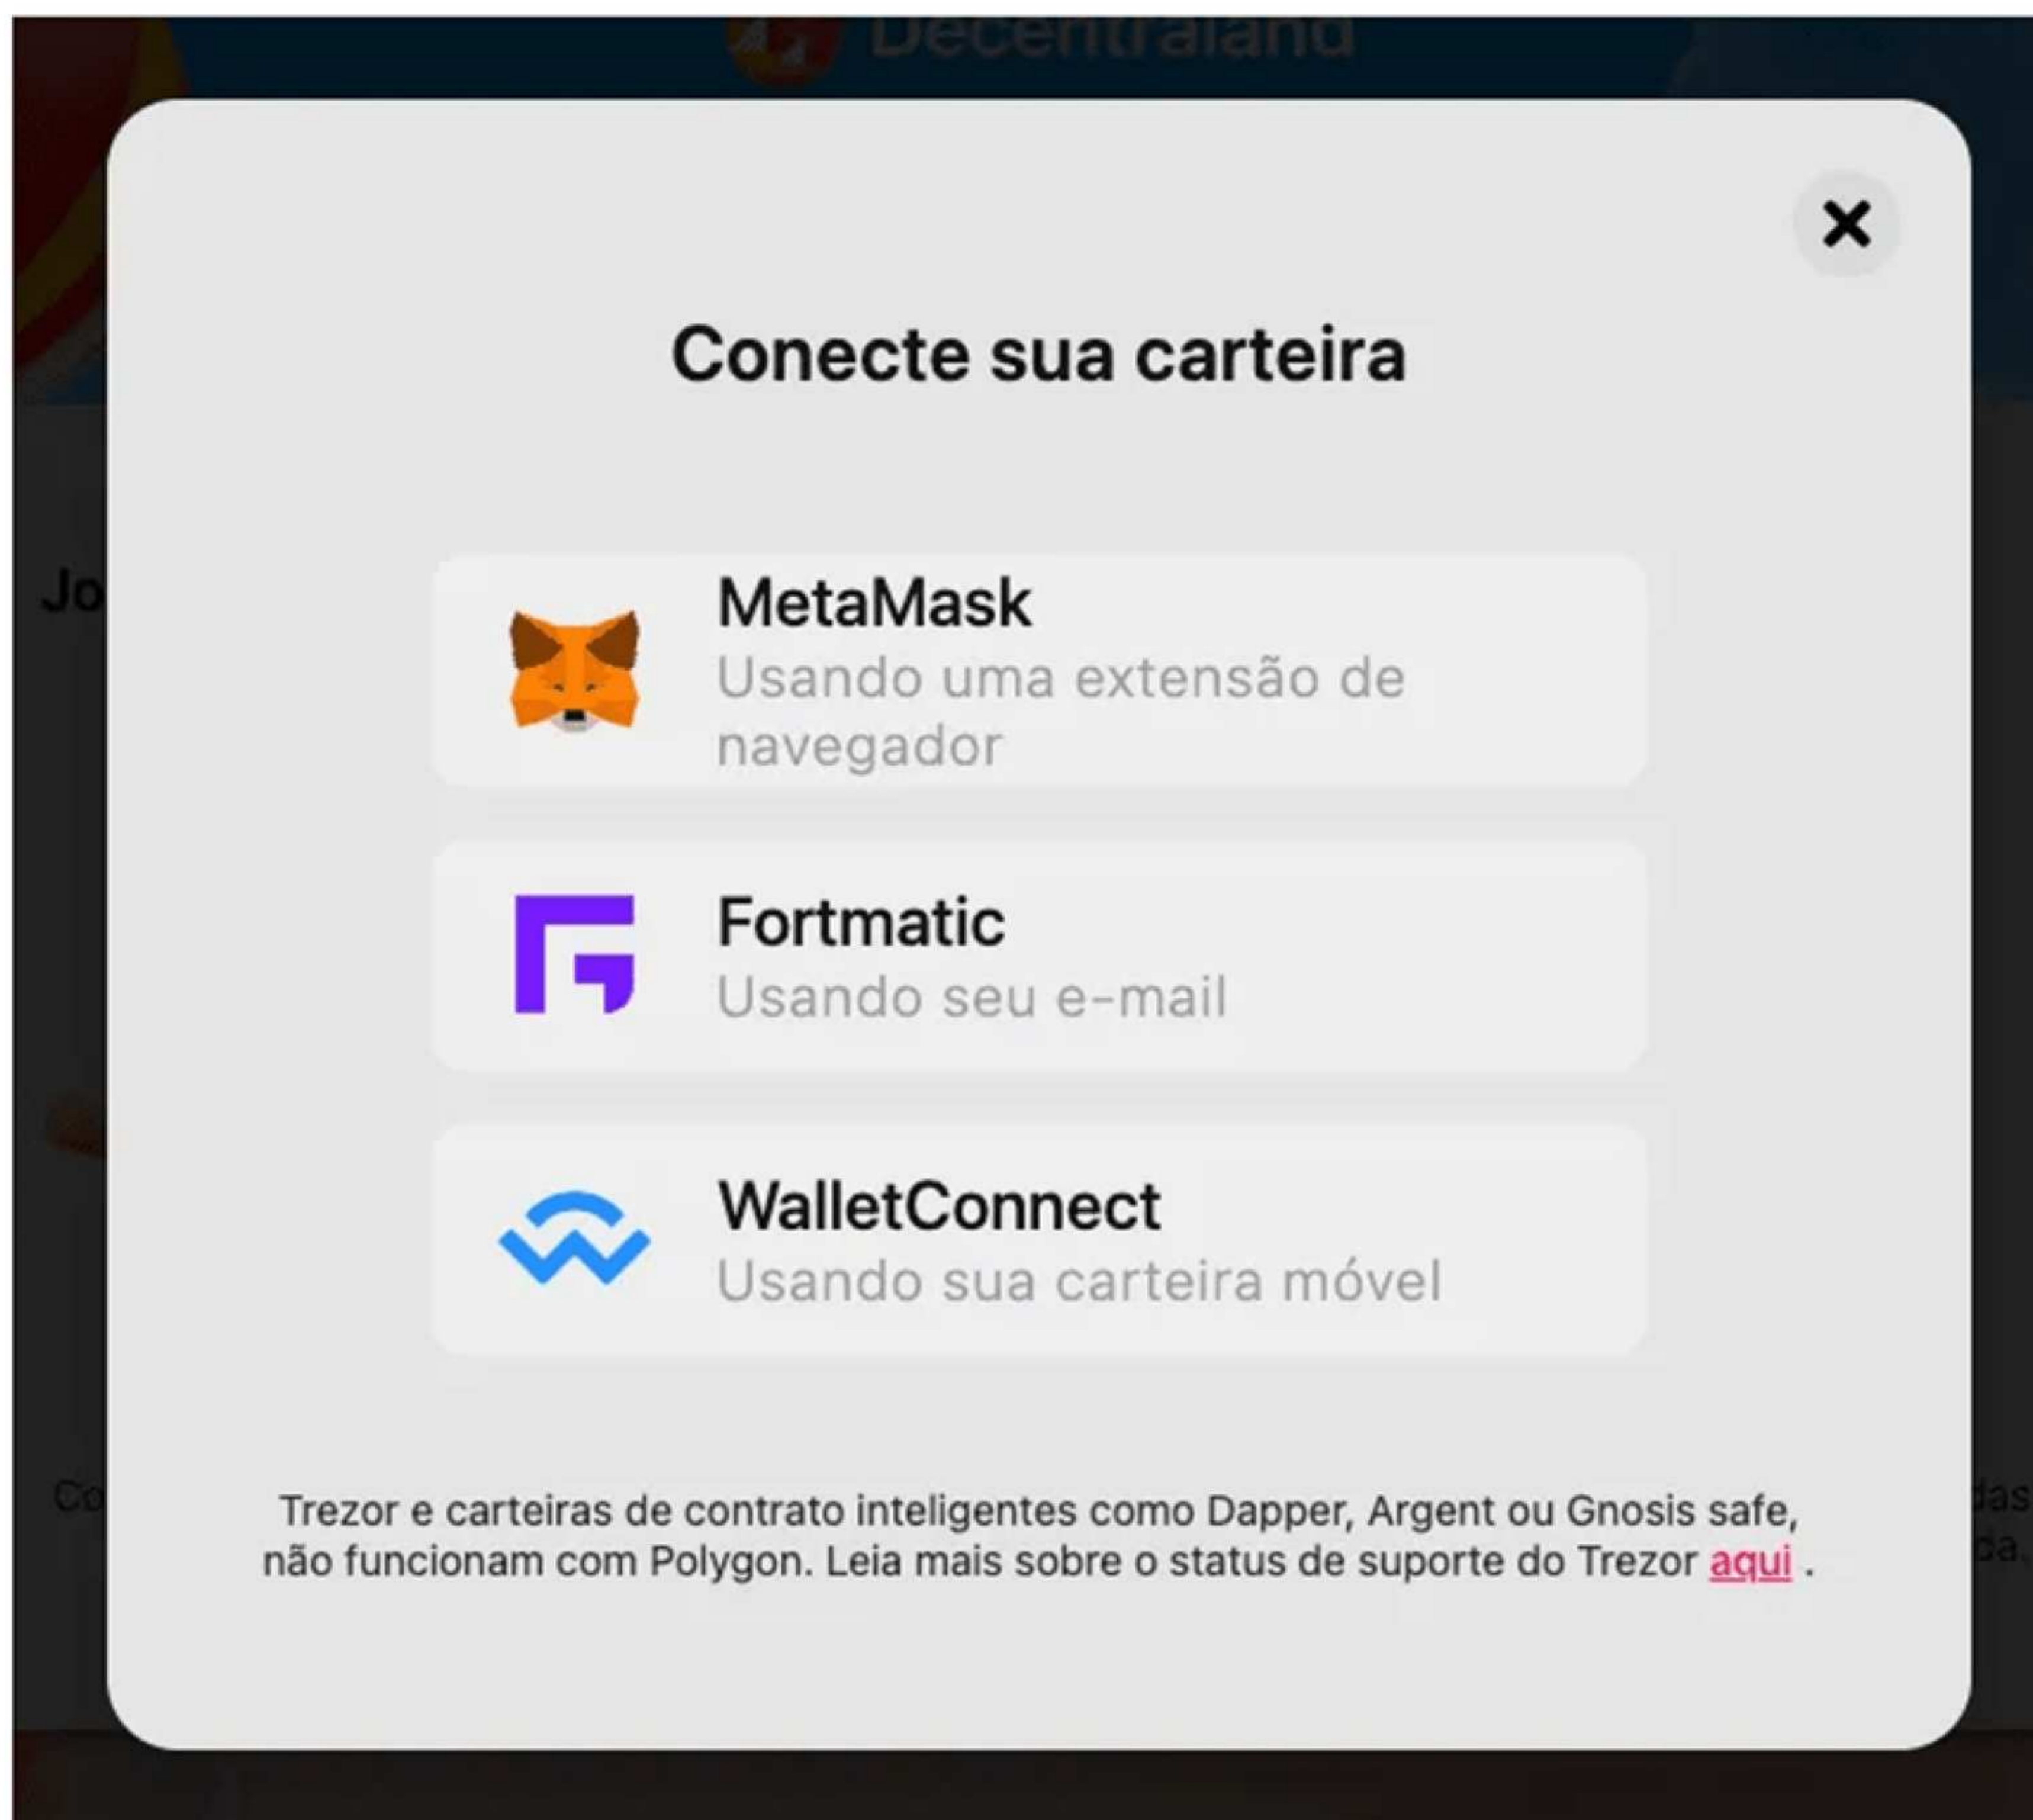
Decentraland

Jo

×

Conecte sua carteira

MetaMask
Usando uma extensão de navegador

Fortmatic
Usando seu e-mail

WalletConnect
Usando sua carteira móvel

Co

das

ca,

Trezor e carteiras de contrato inteligentes como Dapper, Argent ou Gnosis safe, não funcionam com Polygon. Leia mais sobre o status de suporte do Trezor aqui .